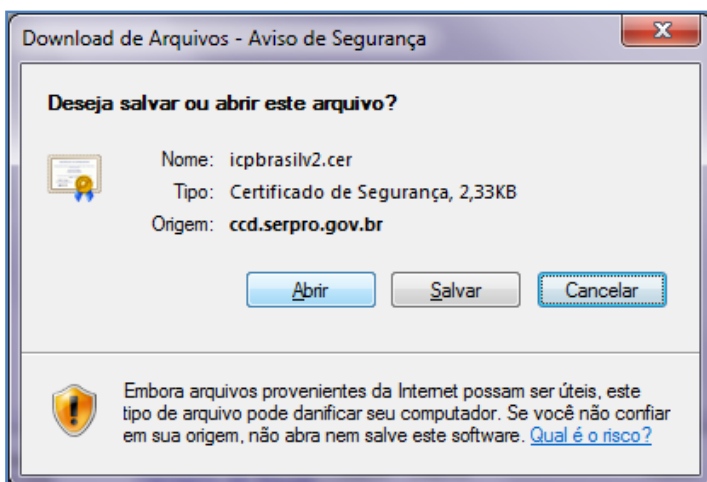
Download de Arquivos - Aviso de Segurança

Deseja salvar ou abrir este arquivo?

Nome: icpbrasilv2.cer
Tipo: Certificado de Segurança, 2,33KB
Origem: ccd.serpro.gov.br

Abrir
Salvar
Cancelar

Embora arquivos provenientes da Internet possam ser úteis, este tipo de arquivo pode danificar seu computador. Se você não confiar em sua origem, não abra nem salve este software. Qual é o risco?